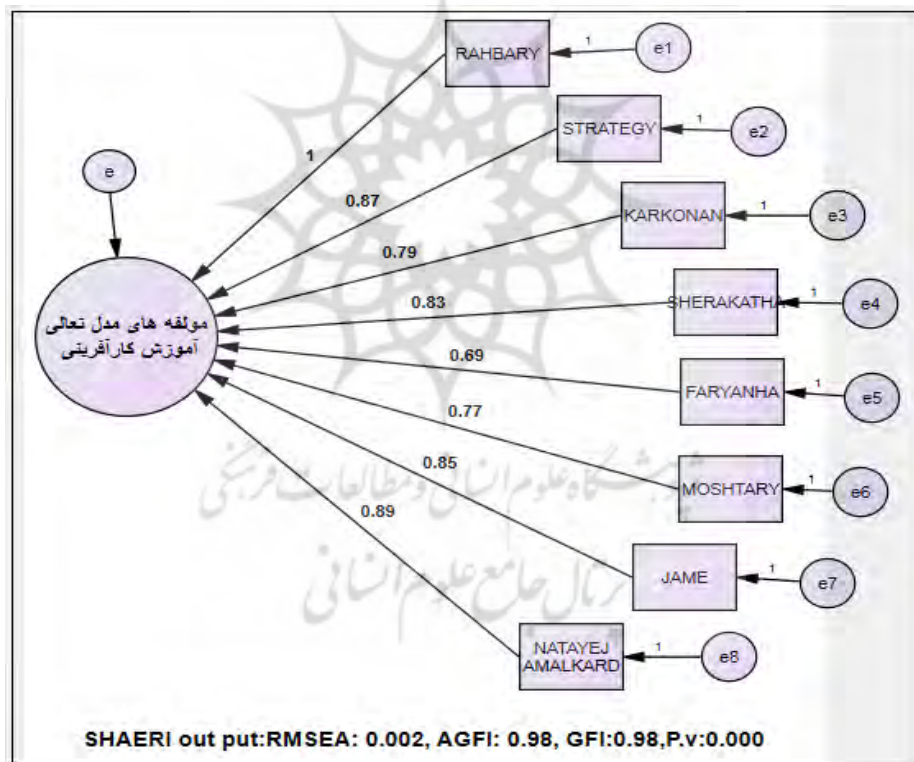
RAHBARY
1
e1
STRATEGY
1
e2
KARKONAN
1
e3
SHERAKATHA
1
e4
FARYANHA
1
e5
MOSHTARY
1
e6
JAME
1
e7
NATAYEJ AMALKARD
1
e8
e
1
0.87
0.79
0.83
0.69
0.77
0.85
0.89
مولفه های مدل تعالی آموزش کارآفرینی
پژوهشگاه علوم انسانی و مطالعات فرهنگی
پرتال جامع علوم انسانی
SHAERI out put:RMSEA: 0.002, AGFI: 0.98, GFI:0.98,P.v:0.000